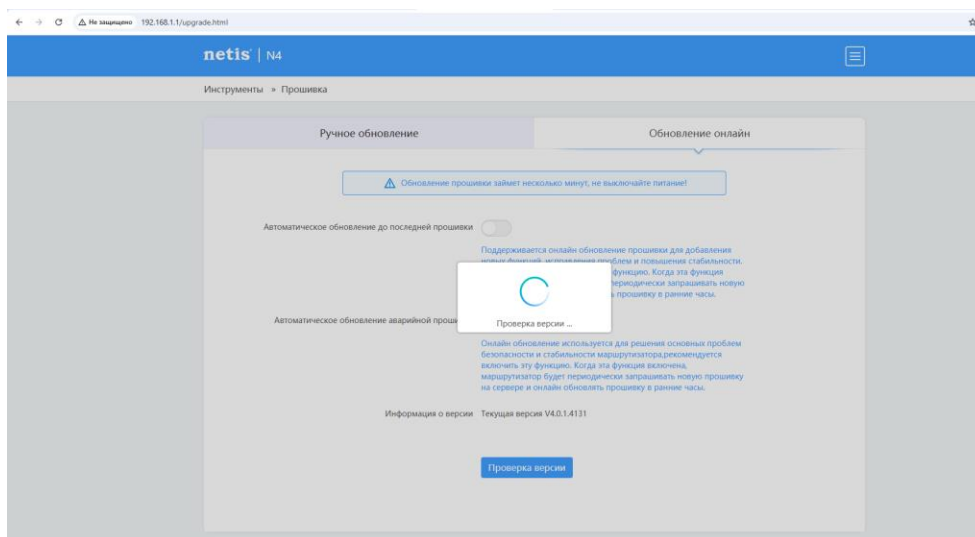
Не защищено 192.168.1.1/upgrade.html

netis | N4

Инструменты » Прошивка

Ручное обновление

Обновление онлайн

Обновление прошивки займет несколько минут, не выключайте питание!

Автоматическое обновление до последней прошивки

Поддерживается онлайн обновление прошивки для добавления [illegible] функцию. Когда эта функция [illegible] периодически запрашивать новую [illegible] прошивку в ранние часы.

Автоматическое обновление аварийной прошив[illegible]

Проверка версии ...

Онлайн обновление используется для решения основных проблем безопасности и стабильности маршрутизатора,рекомендуется включить эту функцию. Когда эта функция включена, маршрутизатор будет периодически запрашивать новую прошивку на сервере и онлайн обновлять прошивку в ранние часы.

Информация о версии Текущая версия V4.0.1.4131

Проверка версии